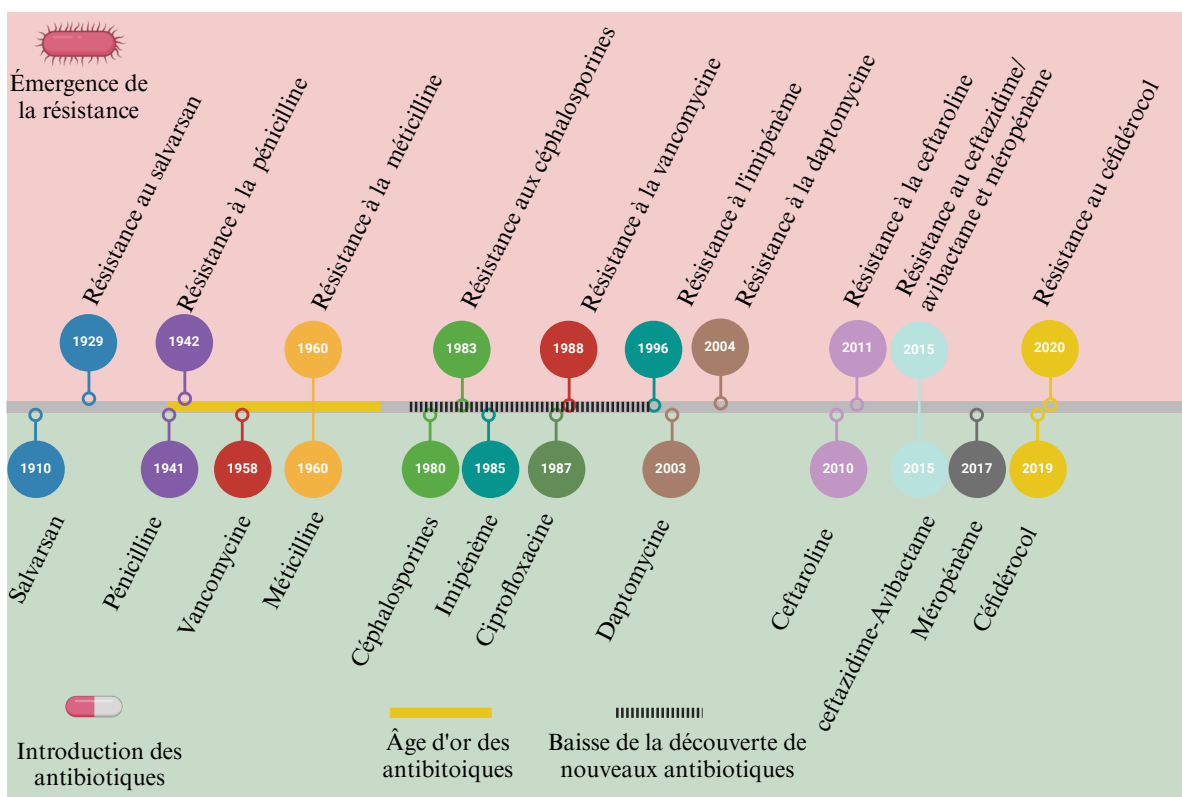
Émergence de la résistance

Résistance au salvarsan
1929

Résistance à la pénicilline
1942

Résistance à la méticilline
1960

Résistance aux céphalosporines
1983

Résistance à la vancomycine
1988

Résistance à l'imipénème
1996

Résistance à la daptomycine
2004

Résistance à la ceftaroline
2011

Résistance au ceftazidime/ avibactame et méropénème
2015

Résistance au céfidérocol
2020

1910
Salvarsan

1941
Pénicilline

1958
Vancomycine

1960
Méticilline

1980
Céphalosporines

1985
Imipénème

1987
Ciprofloxacine

2003
Daptomycine

2010
Ceftaroline

2015
ceftazidime-Avibactame

2017
Méropénème

2019
Céfidérocol

Introduction des antibiotiques

Âge d'or des antibitoiques

Baisse de la découverte de nouveaux antibiotiques